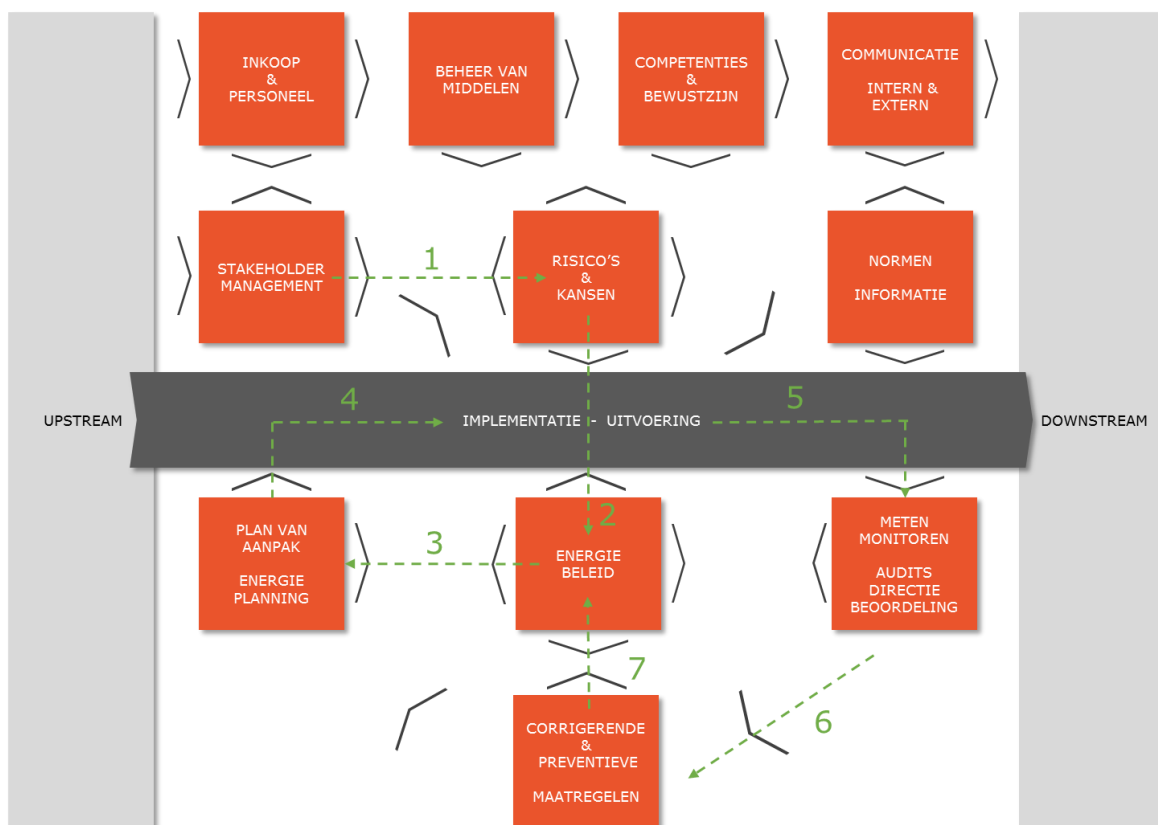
INKOOP
&
PERSONEEL

BEHEER VAN
MIDDELEN

COMPETENTIES
&
BEWUSTZIJN

COMMUNICATIE

INTERN &
EXTERN

STAKEHOLDER
MANAGEMENT

1

RISICO'S
&
KANSEN

NORMEN

INFORMATIE

UPSTREAM

4

IMPLEMENTATIE - UITVOERING

5

DOWNSTREAM

PLAN VAN
AANPAK

ENERGIE
PLANNING

3

2

ENERGIE
BELEID

METEN
MONITOREN

AUDITS
DIRECTIE
BEOORDELING

7

6

CORRIGERENDE
&
PREVENTIEVE

MAATREGELEN